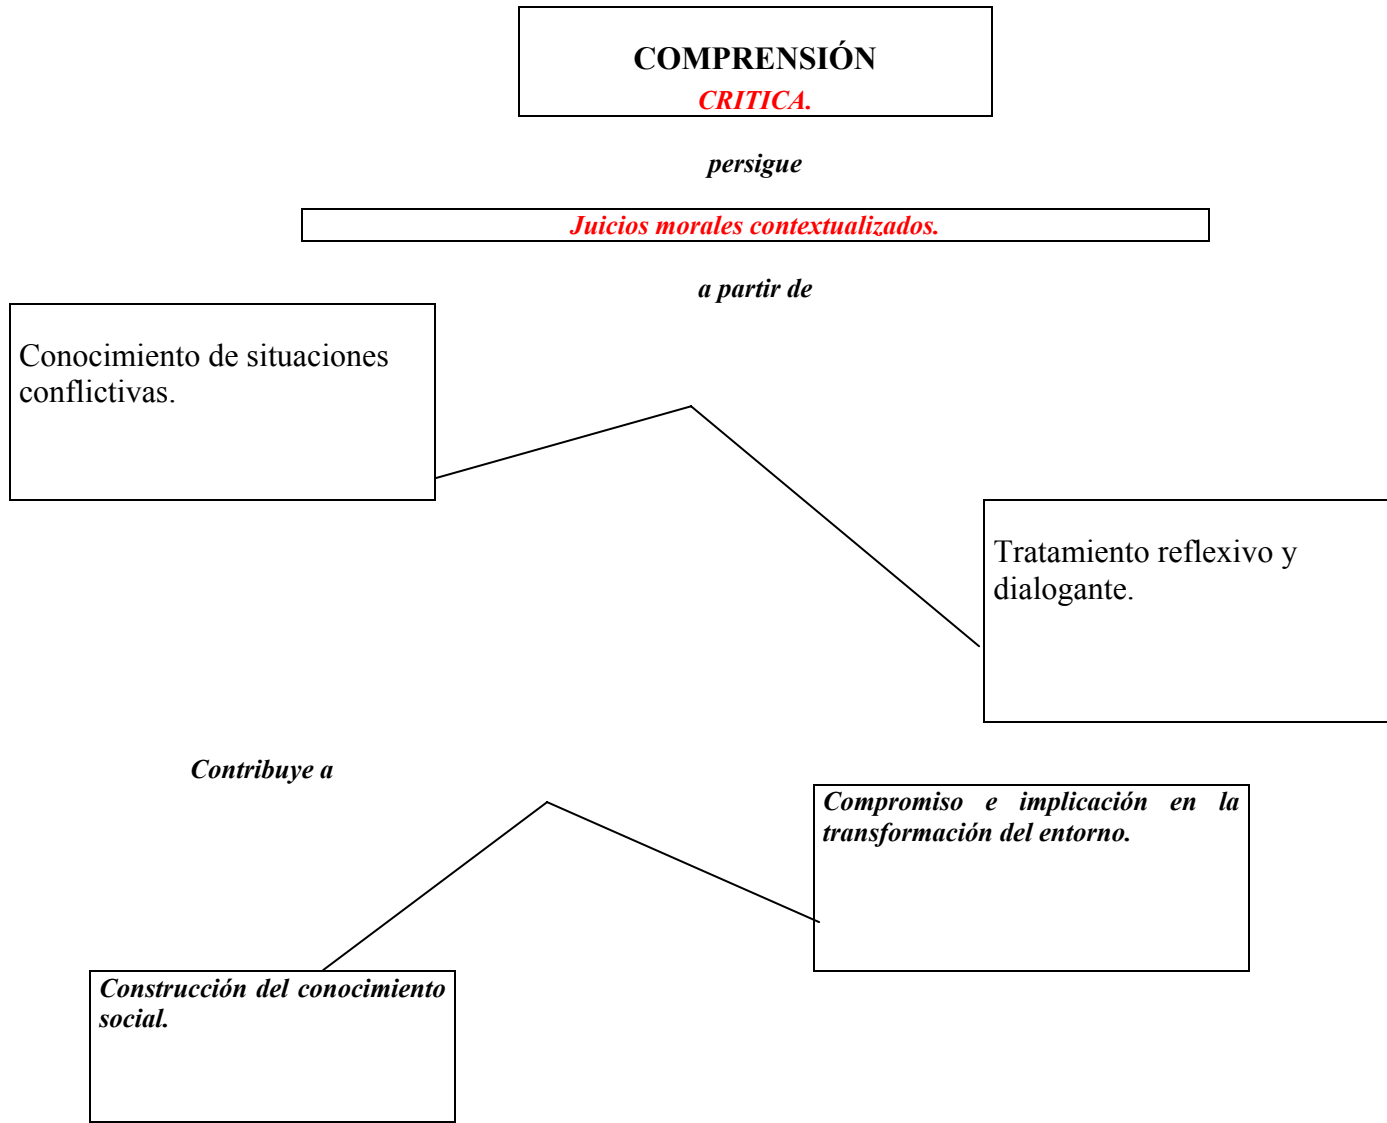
COMPRENSIÓN
CRITICA.

persigue

Juicios morales contextualizados.

a partir de

Conocimiento de situaciones conflictivas.

Tratamiento reflexivo y dialogante.

Contribuye a

Compromiso e implicación en la transformación del entorno.

Construcción del conocimiento social.